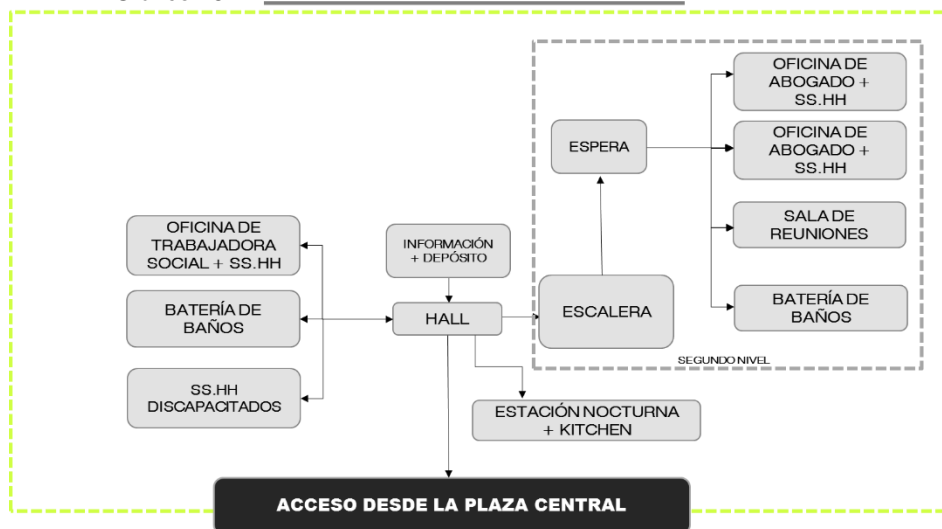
OFICINA DE ABOGADO + SS.HH

ESPERA

OFICINA DE ABOGADO + SS.HH

SALA DE REUNIONES

BATERÍA DE BAÑOS

SEGUNDO NIVEL

OFICINA DE TRABAJADORA SOCIAL + SS.HH

INFORMACIÓN + DEPÓSITO

BATERÍA DE BAÑOS

HALL

ESCALERA

SS.HH DISCAPACITADOS

ESTACIÓN NOCTURNA + KITCHEN

ACCESO DESDE LA PLAZA CENTRAL